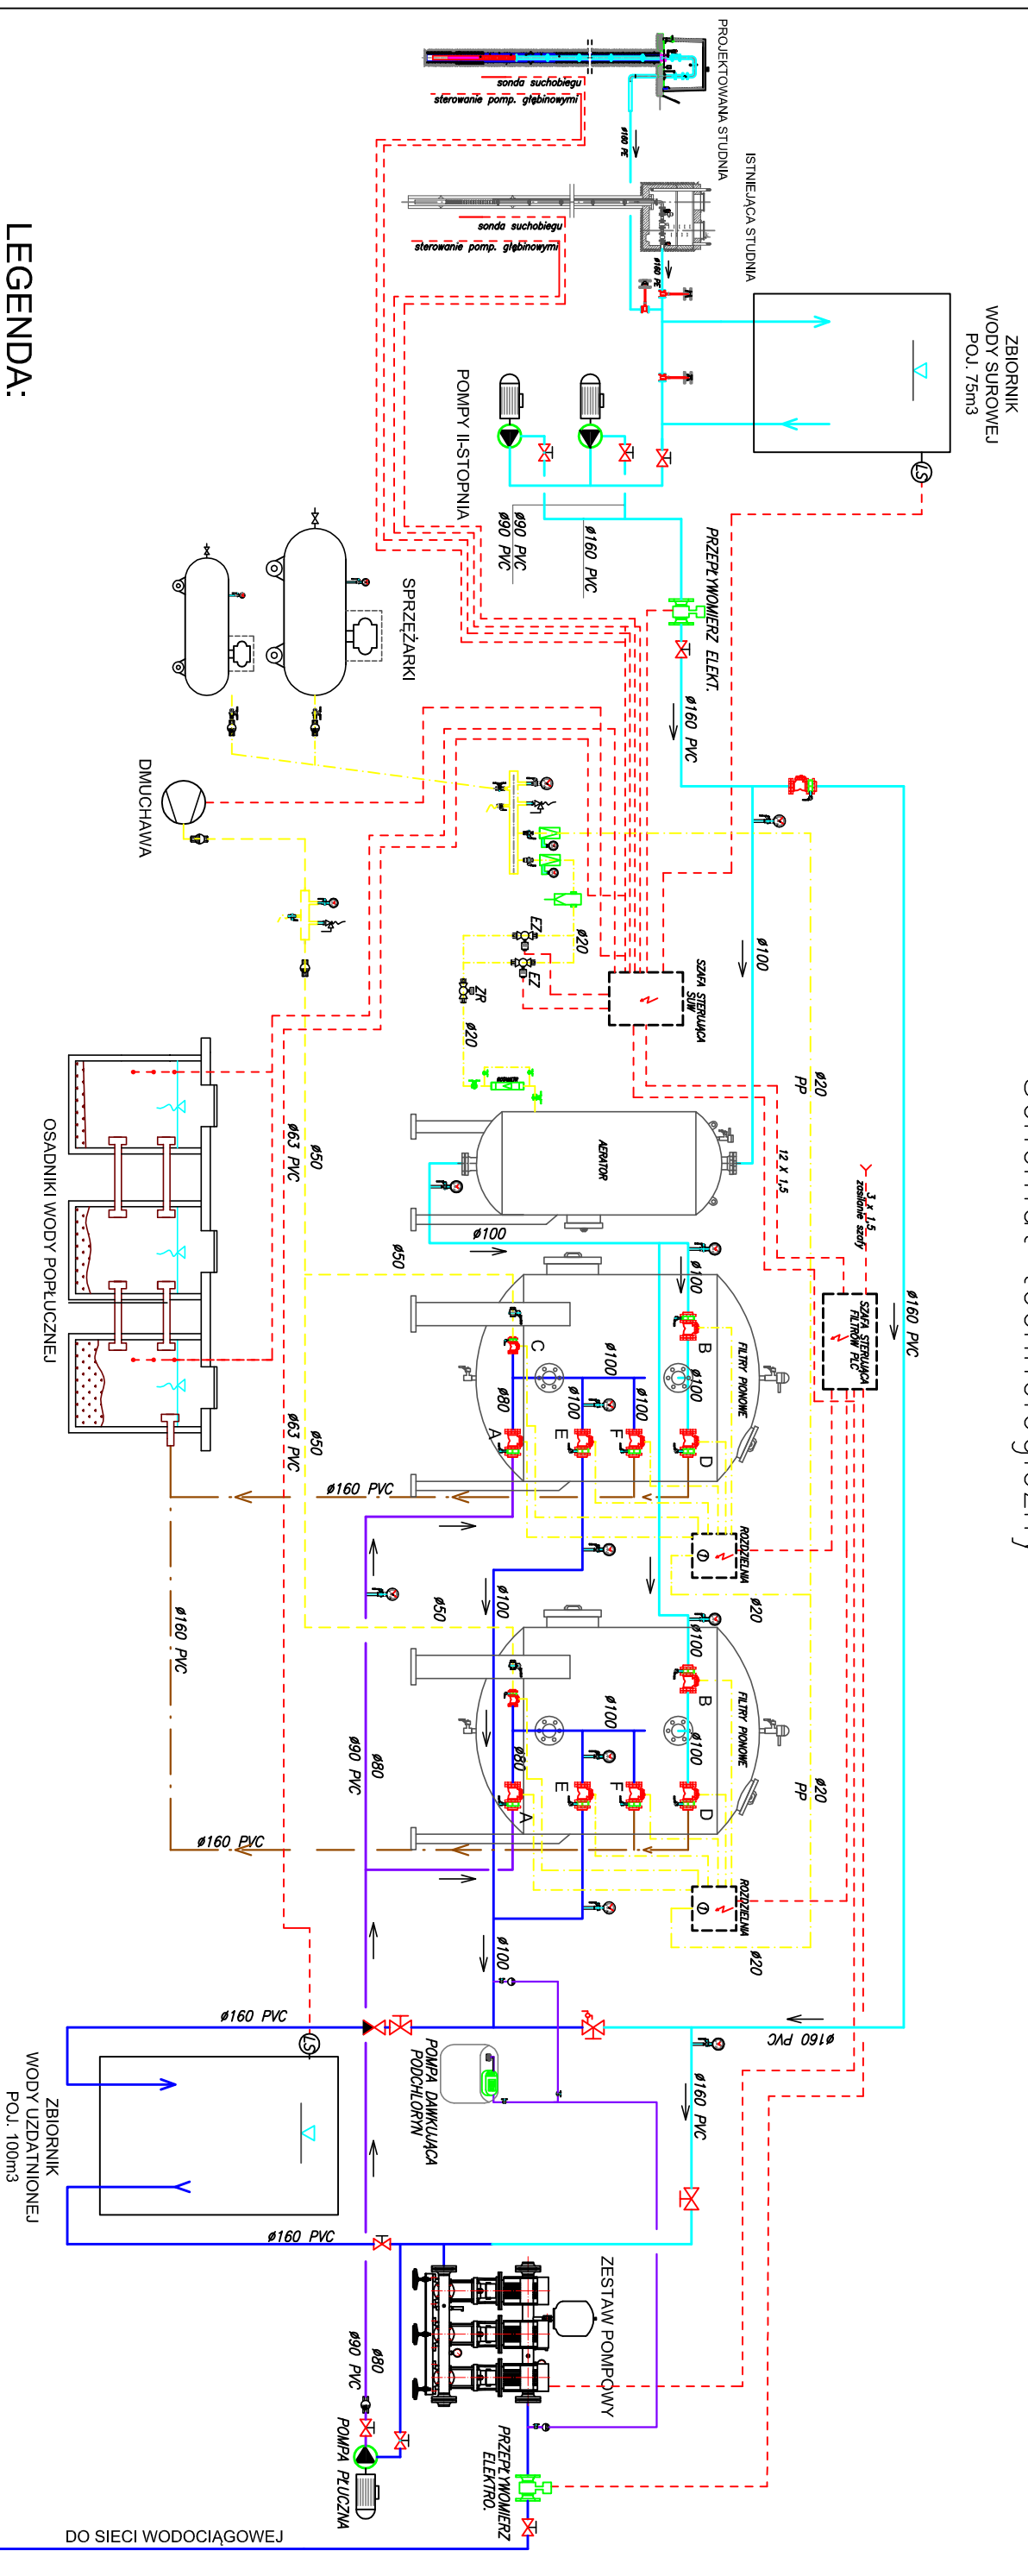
LEGENDA:

PROJEKTOWANA STUDNIA
sonda suchobiegu
sterowanie pomp. głębinowymi
ø160 PE

ISTNIEJĄCA STUDNIA
sonda suchobiegu
sterowanie pomp. głębinowymi
ø160 PE

ZBIORNIK WODY SUROWEJ POJ. 75m3
LS

POMPY II-STOPNIA
ø90 PVC
ø90 PVC
ø160 PVC

PRZEPŁYWOMIERZ ELEKT.
ø160 PVC

SPRZĘŻARKI

DMUCHAWA

ø20
EZ
EZ
ZR
ø20

SZAFA STEROWANIA SUW

ø100

ø20
PP

12 X 1,5

3 x 1,5
zasilanie szafy

SZAFA STEROWANIA FILTRÓW PLC

ø160 PVC

AERATOR
ø100
ø50
ø63 PVC
ø50

OSADNIKI WODY POPŁUCZNEJ

ø100
B
FILTRY POWNE
ø100
C
ø100
ø100
ø80
A
E
F
D

ø63 PVC
ø50
ø160 PVC

ROZDZIELNIA
ø20

ø50
ø100
ø160 PVC

ø100
B
FILTRY POWNE
ø100
ø80
ø100
A
E
F
D
ø20
PP

ø90 PVC
ø80

ø160 PVC

ROZDZIELNIA
ø20

ø100

ø160 PVC
LS
POMPA DAWKUJĄCA PODCHLORYN
ø160 PVC
ø160 PVC

ZBIORNIK WODY UZDATNIONEJ POJ. 100m3

ø160 PVC

ZESTAW POMPOWY

ø90 PVC
ø80
POMPA PŁUCZNA

PRZEPŁYWOMIERZ ELEKTRO.

DO SIECI WODOCIĄGOWEJ